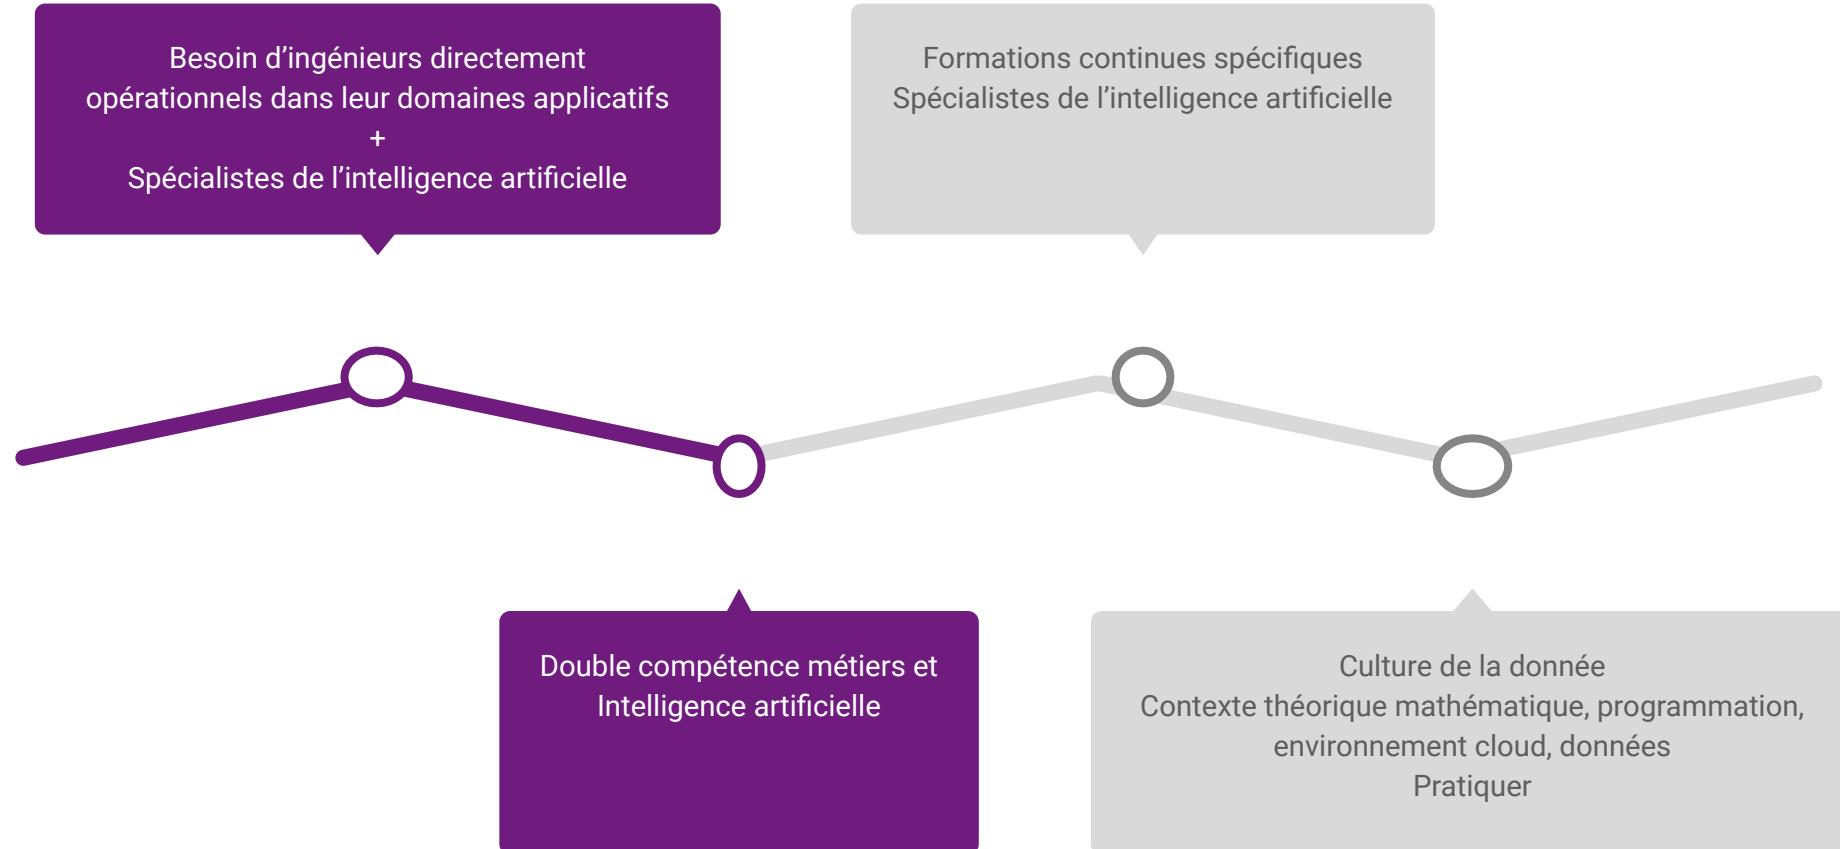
Besoin d’ingénieurs directement opérationnels dans leur domaines applicatifs
+
Spécialistes de l’intelligence artificielle

Formations continues spécifiques
Spécialistes de l’intelligence artificielle

Double compétence métiers et Intelligence artificielle

Culture de la donnée
Contexte théorique mathématique, programmation, environnement cloud, données
Pratiquer